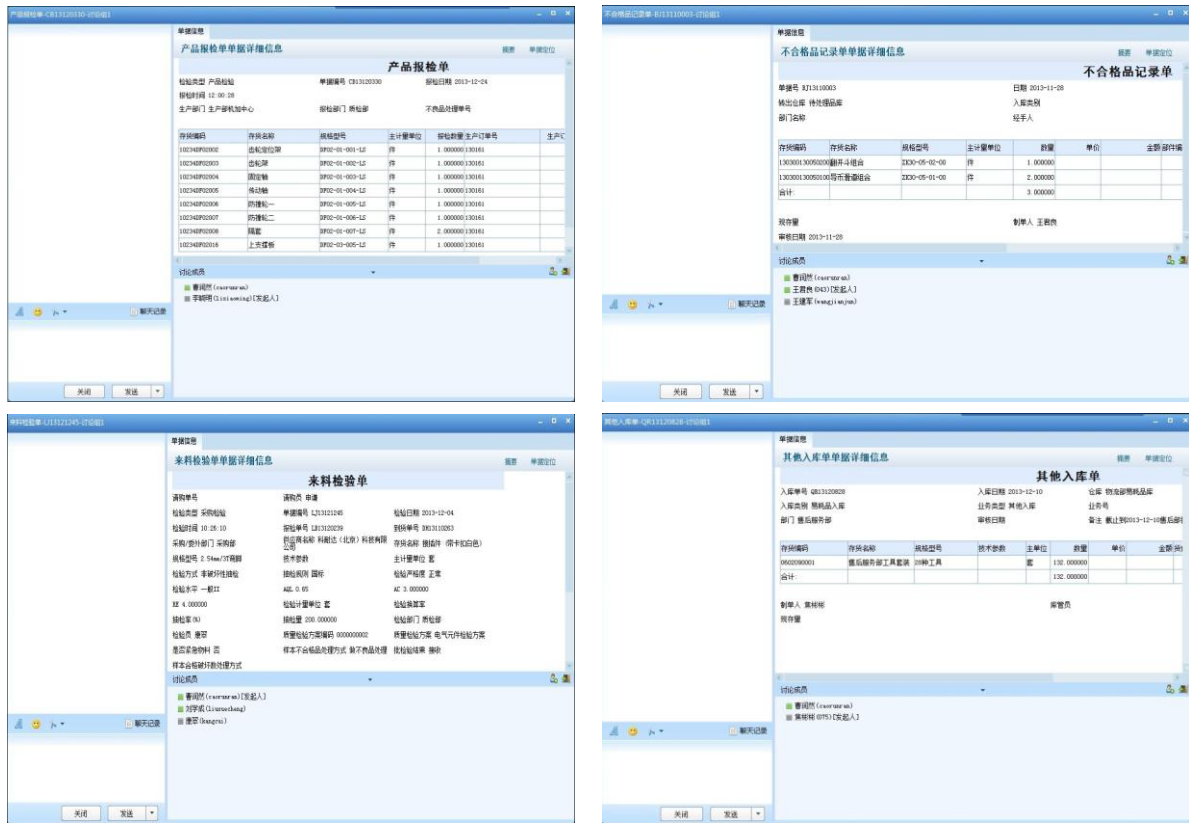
产品报检单-CB13120330-讨论组1

单据信息

产品报检单单据详细信息

摘要 单据定位

产品报检单

检验类型 产品检验 单据编号 CB13120330 报检日期 2013-12-24
报检时间 12:00:28
生产部门 生产部机加中心 报检部门 质检部 不良品处理单号

| 存货编码 | 存货名称 | 规格型号 | 主计量单位 | 报检数量 | 生产订单号 | 生产 |
|---|---|---|---|---|---|---|
| 102348F02002 | 齿轮定位架 | DF02-01-001-LS | 件 | 1.000000 | 130161 | |
| 102348F02003 | 齿轮架 | DF02-01-002-LS | 件 | 1.000000 | 130161 | |
| 102348F02004 | 固定轴 | DF02-01-003-LS | 件 | 1.000000 | 130161 | |
| 102348F02005 | 传动轴 | DF02-01-004-LS | 件 | 1.000000 | 130161 | |
| 102348F02006 | 防撞轮一 | DF02-01-005-LS | 件 | 1.000000 | 130161 | |
| 102348F02007 | 防撞轮二 | DF02-01-006-LS | 件 | 1.000000 | 130161 | |
| 102348F02008 | 隔套 | DF02-01-007-LS | 件 | 2.000000 | 130161 | |
| 102348F02016 | 上支撑板 | DF02-03-005-LS | 件 | 1.000000 | 130161 | |

讨论成员
春润然(caoruntan)
李晓明(lixiaoming)[发起人]

聊天记录

关闭 发送

不合格品记录单-BJ13110003-讨论组1

单据信息

不合格品记录单单据详细信息

摘要 单据定位

不合格品记录单

单据号 BJ13110003 日期 2013-11-28
转出仓库 待处理品库 入库类别
部门名称 经手人

| 存货编码 | 存货名称 | 规格型号 | 主计量单位 | 数量 | 单价 | 金额 | 部件编 |
|---|---|---|---|---|---|---|---|
| 130300130050200 | 翻斗组合 | ZK30-05-02-00 | 件 | 1.000000 | | | |
| 130300130050100 | 导币叠道组合 | ZK30-05-01-00 | 件 | 2.000000 | | | |
| 合计: | | | | 3.000000 | | | |

现存量 制单人 王君良
审核日期 2013-11-28

讨论成员
春润然(caoruntan)
王君良(043)[发起人]
王建军(wangjianjun)

聊天记录

关闭 发送

来料检验单-LJ13121245-讨论组1

单据信息

来料检验单单据详细信息

摘要 单据定位

来料检验单

请购单号 请购员 申请
检验类型 采购检验 单据编号 LJ13121245 检验日期 2013-12-04
检验时间 10:25:10 报检单号 LB13120239 到货单号 DH13110263
采购/委外部门 采购部 供应商名称 科耐达(北京)科技有限公司 存货名称 插插件 (带卡扣白色)
规格型号 2.54mm/3T弯脚 技术参数 主计量单位 套
检验方式 非破坏性抽检 抽检规则 国标 检验严格度 正常
检验水平 一般II AQL 0.65 AC 3.000000
RE 4.000000 检验计量单位 套 检验换算率
抽检率(%) 抽检量 200.000000 检验部门 质检部
检验员 康荣 质量检验方案编码 0000000002 质量检验方案 电气元件检验方案
是否紧急物料 否 样本不合格品处理方式 新不良品处理 检验结果 接收
样本合格破坏数处理方式

讨论成员
春润然(caoruntan)[发起人]
刘学成(liuxuecheng)
康荣(kangrui)

聊天记录

关闭 发送

其他入库单-QR13120828-讨论组1

单据信息

其他入库单单据详细信息

摘要 单据定位

其他入库单

入库单号 QR13120828 入库日期 2013-12-10 仓库 物流部易耗品库
入库类别 易耗品入库 业务类型 其他入库 业务号
部门 售后服务部 审核日期 备注 截止到2013-12-10售后部

| 存货编码 | 存货名称 | 规格型号 | 技术参数 | 主单位 | 数量 | 单价 | 金额 |
|---|---|---|---|---|---|---|---|
| 0602090001 | 售后服务部工具套装 | 28种工具 | | 套 | 132.000000 | | |
| 合计: | | | | | 132.000000 | | |

制单人 龚彬彬 库管员
现存量

讨论成员
春润然(caoruntan)
龚彬彬(075)[发起人]

聊天记录

关闭 发送